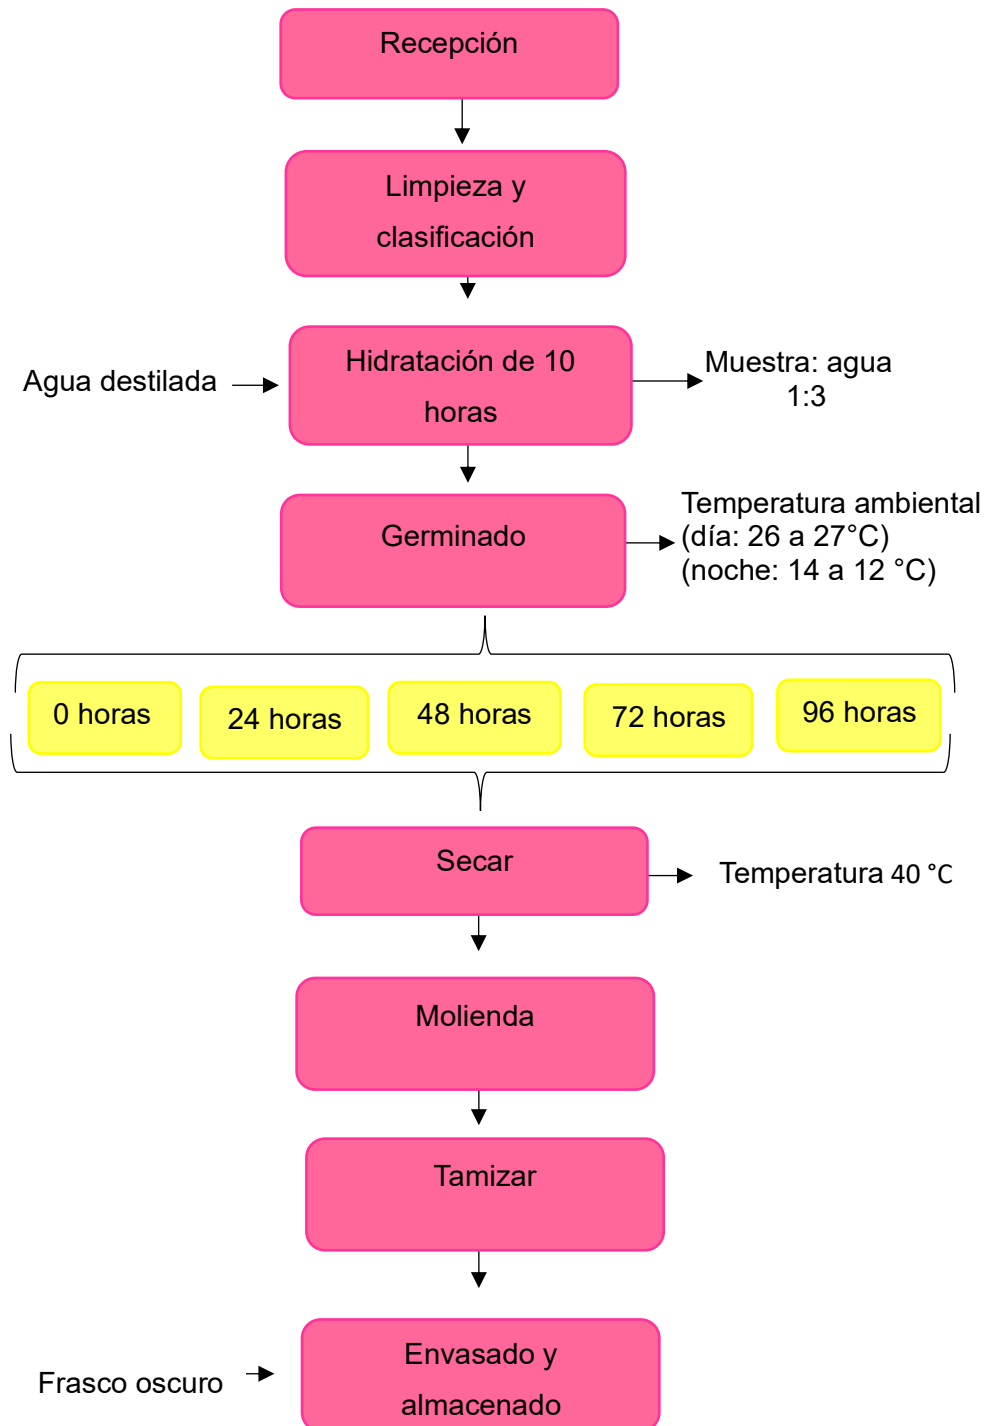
Recepción

Limpieza y clasificación

Agua destilada

Hidratación de 10 horas

Muestra: agua 1:3

Germinado

Temperatura ambiental (día: 26 a 27°C) (noche: 14 a 12 °C)

0 horas

24 horas

48 horas

72 horas

96 horas

Secar

Temperatura 40 °C

Molienda

Tamizar

Frasco oscuro

Envasado y almacenado